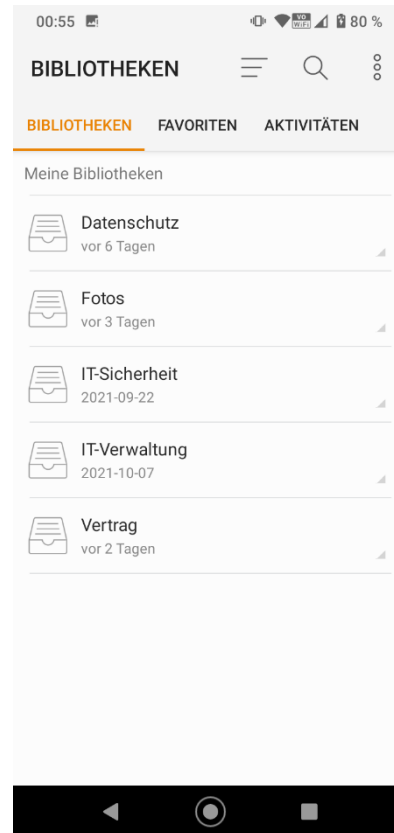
00:55

VO WiFi 80 %

BIBLIOTHEKEN

BIBLIOTHEKEN FAVORITEN AKTIVITÄTEN

Meine Bibliotheken

Datenschutz
vor 6 Tagen

Fotos
vor 3 Tagen

IT-Sicherheit
2021-09-22

IT-Verwaltung
2021-10-07

Vertrag
vor 2 Tagen